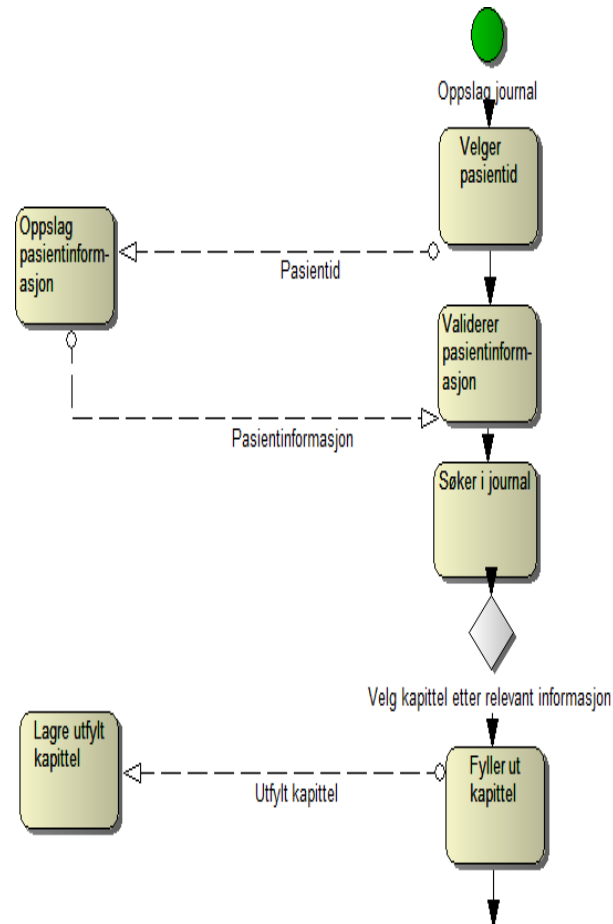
Oppslag journal

Velger pasientid

Oppslag pasientinformasjon

Pasientid

Validerer pasientinformasjon

Pasientinformasjon

Søker i journal

Velg kapittel etter relevant informasjon

Lagre utfylt kapittel

Utfylt kapittel

Fyller ut kapittel